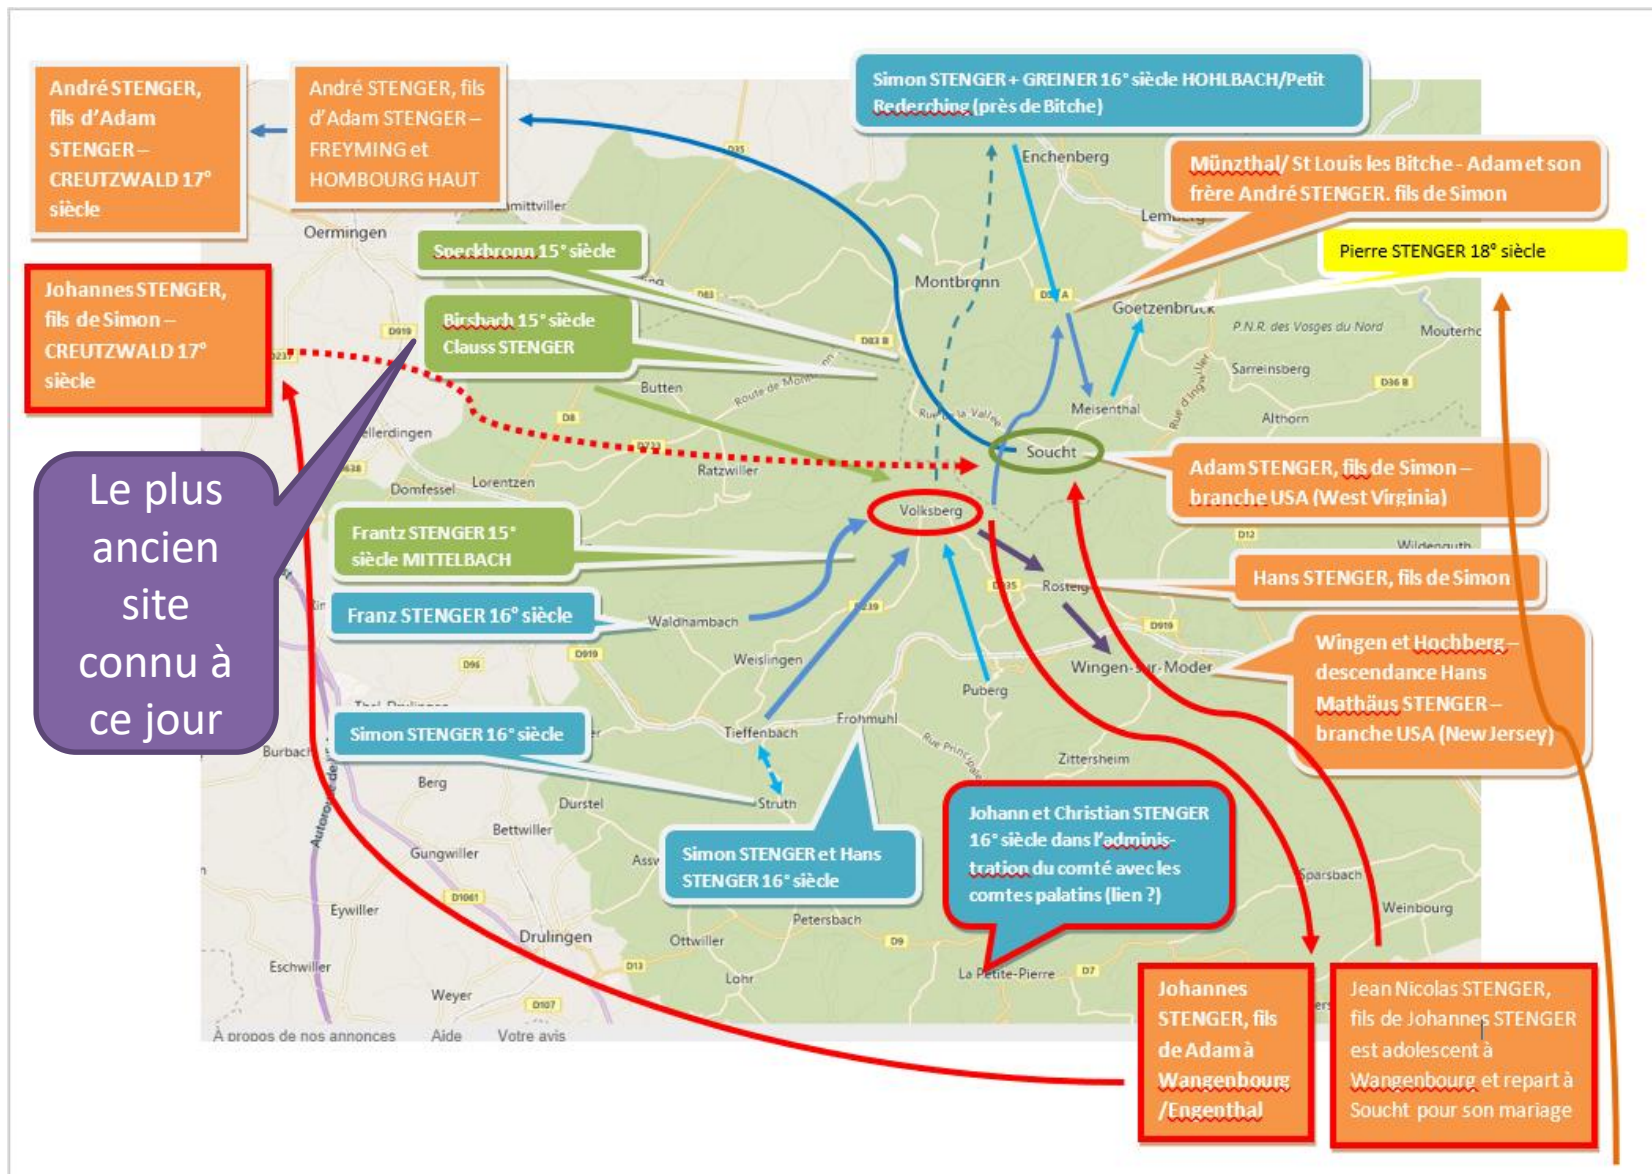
André STENGER, fils d'Adam STENGER – CREUTZWALD 17° siècle

André STENGER, fils d'Adam STENGER – FREYMING et HOMBOURG HAUT

Simon STENGER + GREINER 16° siècle HOHLBACH/Petit Rederching (près de Bitche)

Münzthal/ St Louis les Bitche - Adam et son frère André STENGER. fils de Simon

Pierre STENGER 18° siècle

Soeckbronn 15° siècle

Birsbach 15° siècle Clauss STENGER

Johannes STENGER, fils de Simon – CREUTZWALD 17° siècle

Le plus ancien site connu à ce jour

Adam STENGER, fils de Simon – branche USA (West Virginia)

Frantz STENGER 15° siècle MITTELBACH

Franz STENGER 16° siècle

Hans STENGER, fils de Simon

Wingen et Hochberg – descendance Hans Mathäus STENGER – branche USA (New Jersey)

Simon STENGER 16° siècle

Simon STENGER et Hans STENGER 16° siècle

Johann et Christian STENGER 16° siècle dans l'administration du comté avec les comtes palatins (lien ?)

Johannes STENGER, fils de Adam à Wangenbourg /Engenthal

Jean Nicolas STENGER, fils de Johannes STENGER est adolescent à Wangenbourg et repart à Soucht pour son mariage

Enchenberg
Lemberg
Oermingen
Montbronn
Goetzenbruck
P.N.R. des Vosges du Nord
Mouterhouse
Sarreinsberg
Meisenthal
Butten
Althorn
Soucht
Volksberg
Ratzwiller
Lorentzen
Domfessel
Diemeringen
Rosteig
Waldhambach
Weislingen
Wingen-sur-Moder
Puberg
Tieffenbach
Frohmuhl
Zittersheim
Struth
Burbach
Berg
Durstel
Bettwiller
Gungwiller
Eywiller
Drulingen
Petersbach
Ottwiller
Eschwiller
Weyer
Lohr
La Petite-Pierre
Sparsbach
Weinbourg
Wildenguth
À propos de nos annonces
Aide
Votre avis